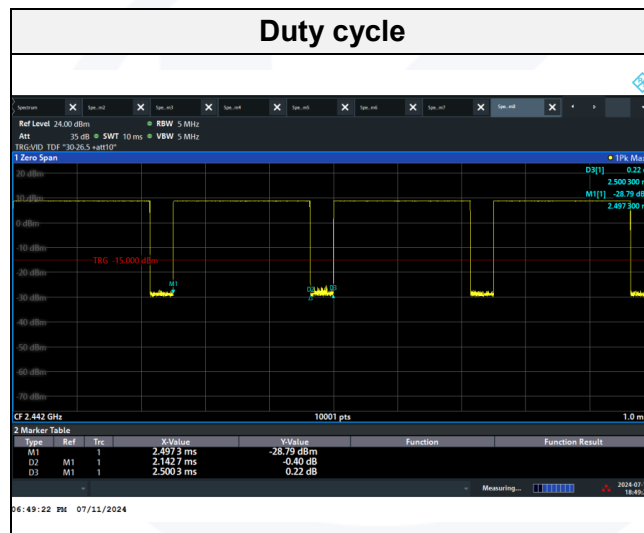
Duty cycle

Spectrum | Spe...m2 | Spe...m3 | Spe...m4 | Spe...m5 | Spe...m6 | Spe...m7 | Spe...m8

Ref Level 24.00 dBm ● RBW 5 MHz
Att 35 dB ● SWT 10 ms ● VBW 5 MHz
TRG:VID TDF "30-26.5 +att10"

1 Zero Span
● 1Pk Ma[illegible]

D3[1] 0.22 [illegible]
2.500 300 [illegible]
M1[1] -28.79 dB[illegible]
2.497 300 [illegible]

20 dBm
10 dBm
0 dBm
-10 dBm
-20 dBm
-30 dBm
-40 dBm
-50 dBm
-60 dBm
-70 dBm

TRG -15.000 dBm

M1
D3
D2

CF 2.442 GHz
10001 pts
1.0 m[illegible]

2 Marker Table

| Type | Ref | Trc | X-Value | Y-Value | Function | Function Result |
|---|---|---|---|---|---|---|
| M1 | | 1 | 2.4973 ms | -28.79 dBm | | |
| D2 | M1 | 1 | 2.1427 ms | -0.40 dB | | |
| D3 | M1 | 1 | 2.5003 ms | 0.22 dB | | |

Measuring...
2024-07-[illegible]
18:49:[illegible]

06:49:22 PM 07/11/2024